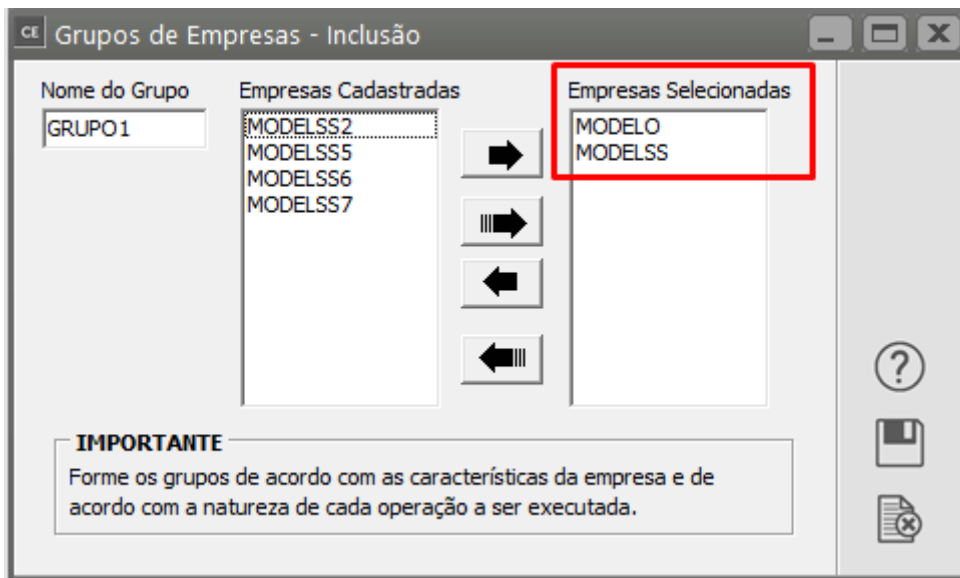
CE Grupos de Empresas - Inclusão

Nome do Grupo
GRUPO1

Empresas Cadastradas
MODELSS2
MODELSS5
MODELSS6
MODELSS7

Empresas Selecionadas
MODELO
MODELSS

IMPORTANTE
Forme os grupos de acordo com as características da empresa e de acordo com a natureza de cada operação a ser executada.